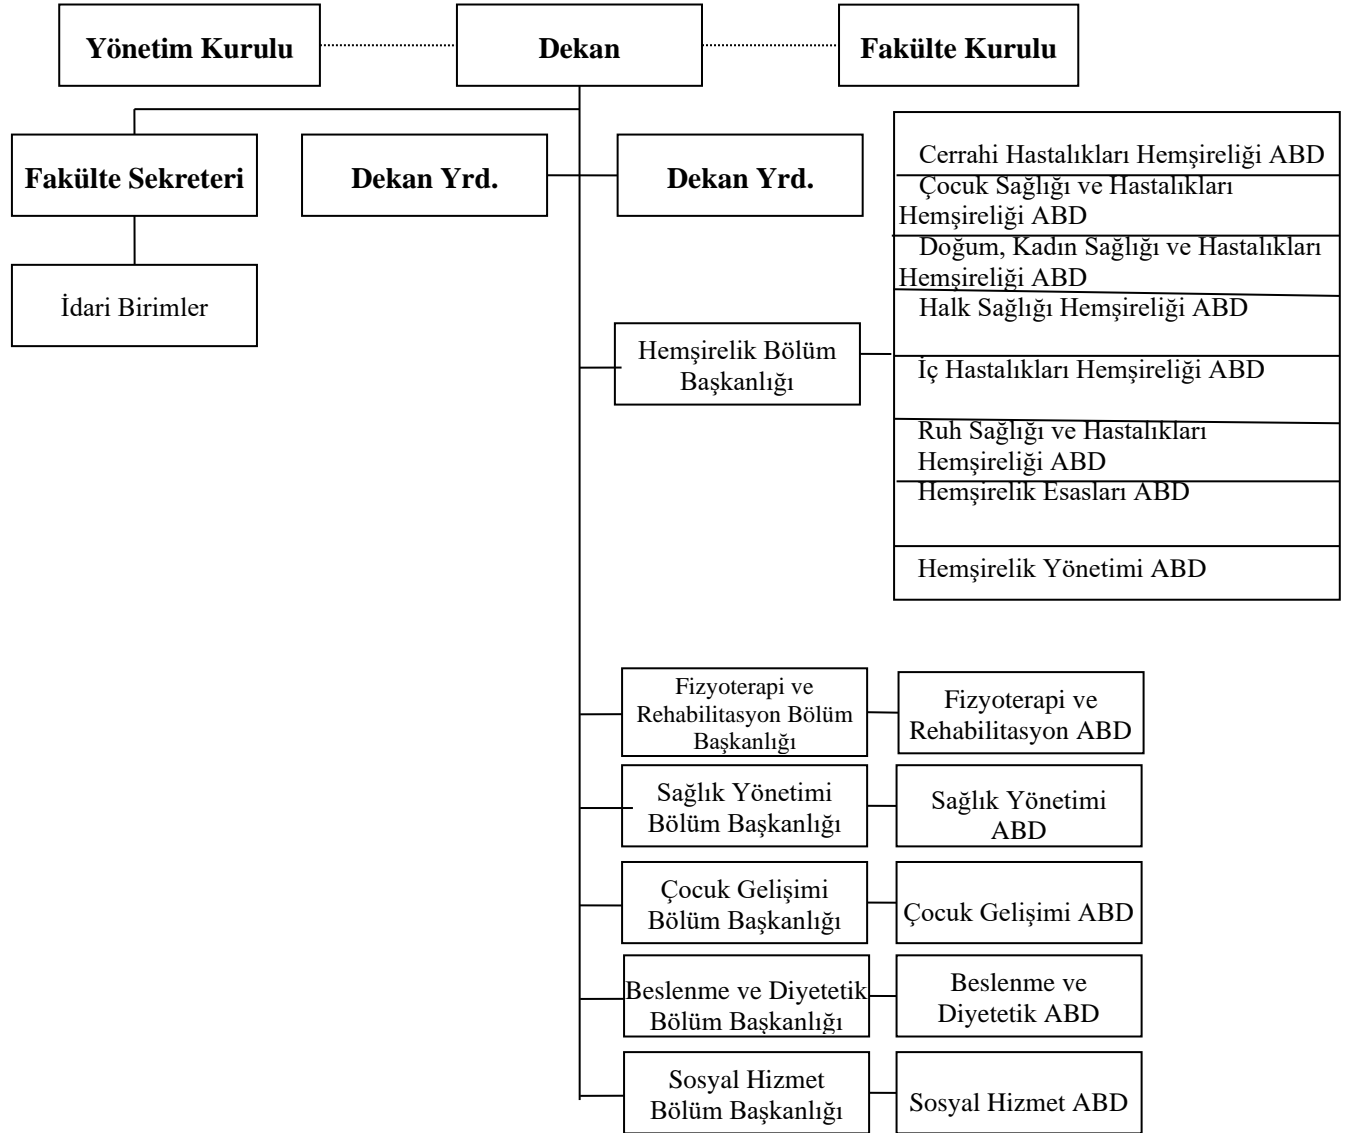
Yönetim Kurulu

Dekan

Fakülte Kurulu

Fakülte Sekreteri

Dekan Yrd.

Dekan Yrd.

İdari Birimler

Cerrahi Hastalıkları Hemşireliği ABD

Çocuk Sağlığı ve Hastalıkları Hemşireliği ABD

Doğum, Kadın Sağlığı ve Hastalıkları Hemşireliği ABD

Halk Sağlığı Hemşireliği ABD

İç Hastalıkları Hemşireliği ABD

Ruh Sağlığı ve Hastalıkları Hemşireliği ABD

Hemşirelik Esasları ABD

Hemşirelik Yönetimi ABD

Hemşirelik Bölüm Başkanlığı

Fizyoterapi ve Rehabilitasyon Bölüm Başkanlığı

Fizyoterapi ve Rehabilitasyon ABD

Sağlık Yönetimi Bölüm Başkanlığı

Sağlık Yönetimi ABD

Çocuk Gelişimi Bölüm Başkanlığı

Çocuk Gelişimi ABD

Beslenme ve Diyetetik Bölüm Başkanlığı

Beslenme ve Diyetetik ABD

Sosyal Hizmet Bölüm Başkanlığı

Sosyal Hizmet ABD